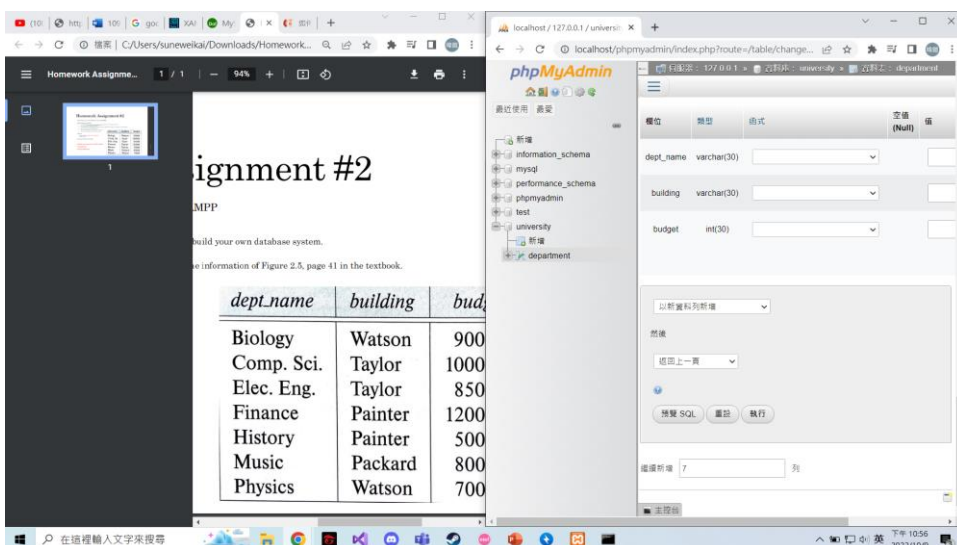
(10 | http | 10 | G goo | XA | My | × | 新 | +

C 檔案 | C:/Users/suneweikai/Downloads/Homework...

Homework Assignme... 1 / 1 | — 94% + |

1

ignment #2

MPP

build your own database system.

e information of Figure 2.5, page 41 in the textbook.

| dept_name | building | bud |
|---|---|---|
| Biology | Watson | 900 |
| Comp. Sci. | Taylor | 1000 |
| Elec. Eng. | Taylor | 850 |
| Finance | Painter | 1200 |
| History | Painter | 500 |
| Music | Packard | 800 |
| Physics | Watson | 700 |

localhost / 127.0.0.1 / universit ×

localhost/phpmyadmin/index.php?route=/table/change...

phpMyAdmin

最近使用 最愛

伺服器: 127.0.0.1 » 資料庫: university » 資料表: department

新增
information_schema
mysql
performance_schema
phpmyadmin
test
university
新增
department

| 欄位 | 類型 | 函式 | 空值 (Null) | 值 |
|---|---|---|---|---|
| dept_name | varchar(30) | | | |
| building | varchar(30) | | | |
| budget | int(30) | | | |

以新資料列新增

然後

返回上一頁

預覽 SQL 重設 執行

繼續新增 7 列

主控台

在這裡輸入文字來搜尋

下午 10:56